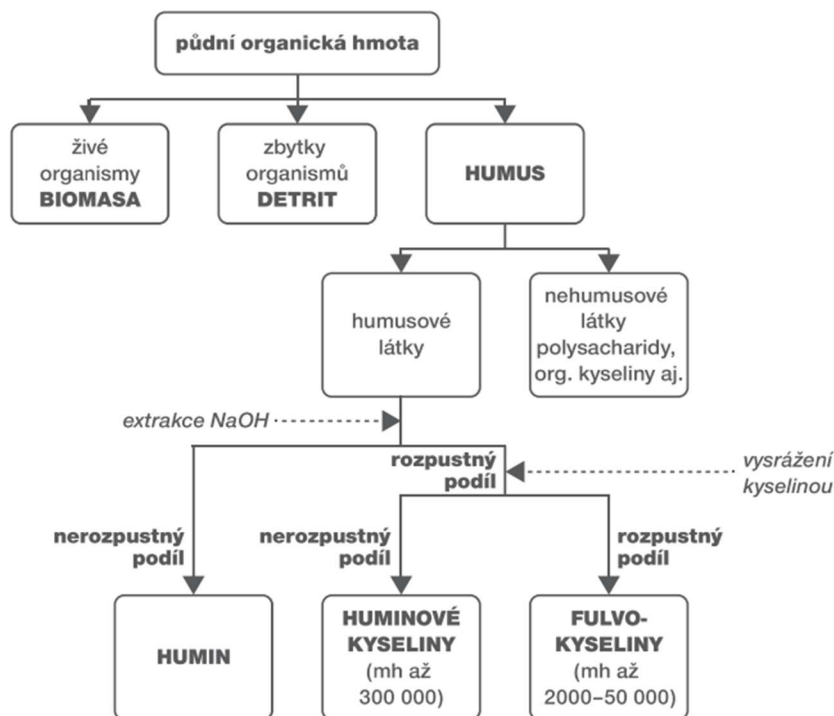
půdní organická hmota

živé organismy BIOMASA

zbytky organismů DETRIT

HUMUS

humusové látky

nehumusové látky polysacharidy, org. kyseliny aj.

extrakce NaOH

rozpustný podíl

vysrážení kyselinou

nerozpustný podíl

nerozpustný podíl

rozpustný podíl

HUMIN

HUMINOVÉ KYSELINY (mh až 300 000)

FULVO-KYSELINY (mh až 2000–50 000)